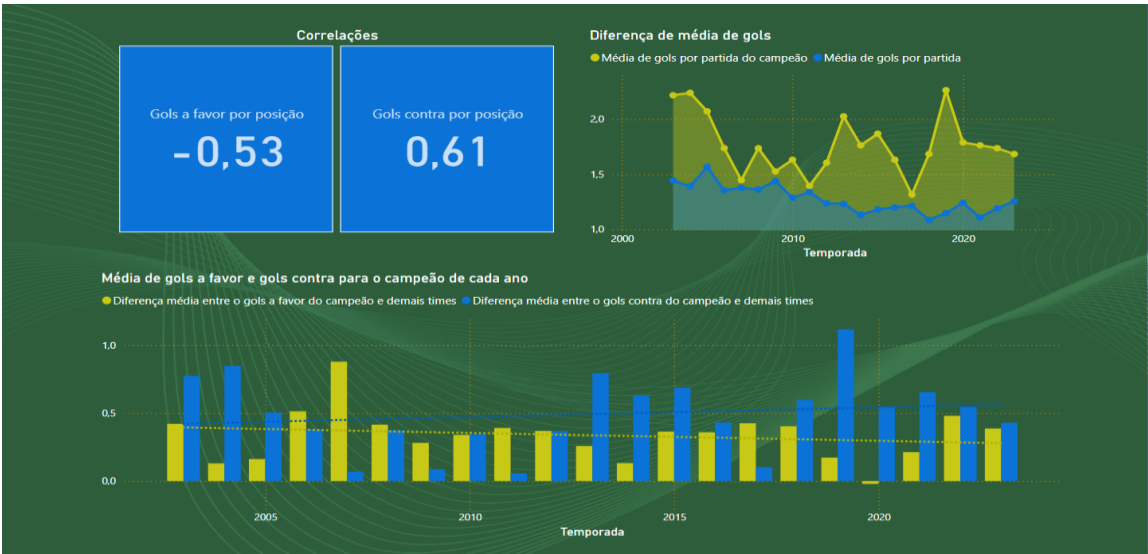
Correlações

Gols a favor por posição
-0,53

Gols contra por posição
0,61

Diferença de média de gols
Média de gols por partida do campeão
Média de gols por partida

2,0
1,5
1,0
2000
2010
2020
Temporada

Média de gols a favor e gols contra para o campeão de cada ano
Diferença média entre o gols a favor do campeão e demais times
Diferença média entre o gols contra do campeão e demais times

1,0
0,5
0,0
2005
2010
2015
2020
Temporada